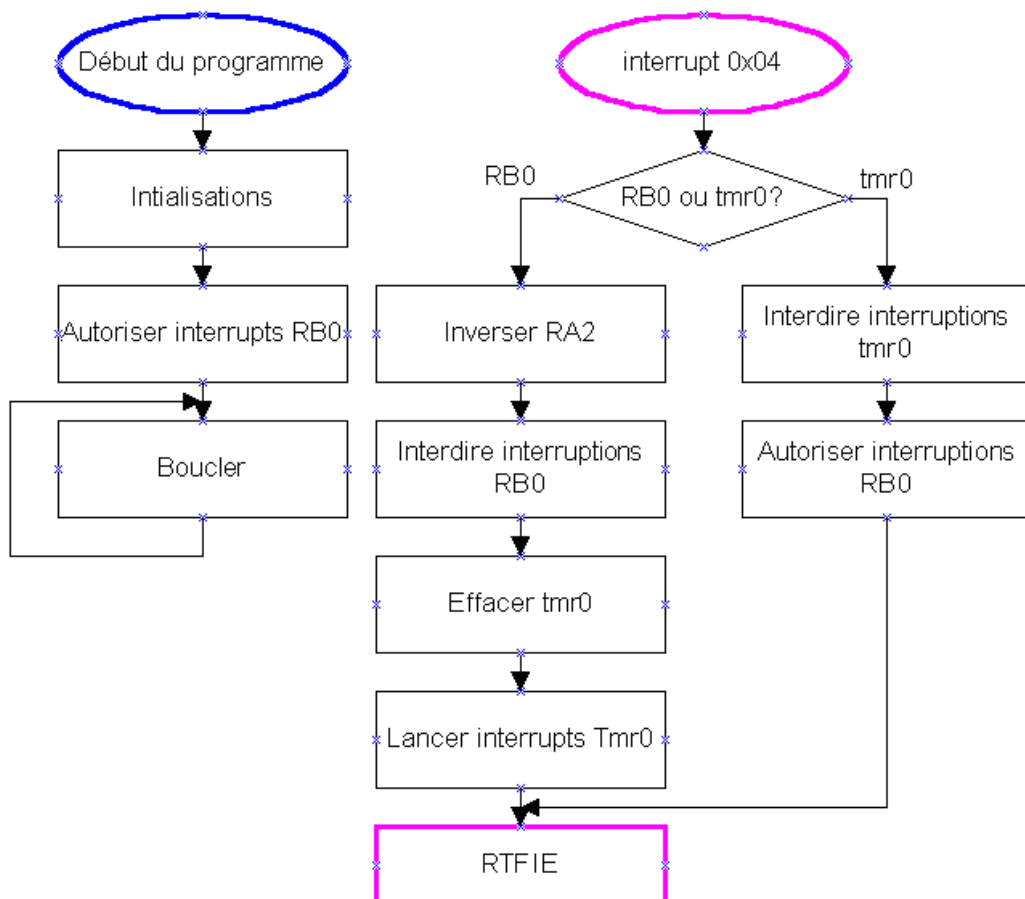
Début du programme

Intialisations

Autoriser interrupts RB0

Boucler

interrupt 0x04

RB0

RB0 ou tmr0?

tmr0

Inverser RA2

Interdire interruptions RB0

Effacer tmr0

Lancer interrupts Tmr0

Interdire interruptions tmr0

Autoriser interruptions RB0

RTFIE